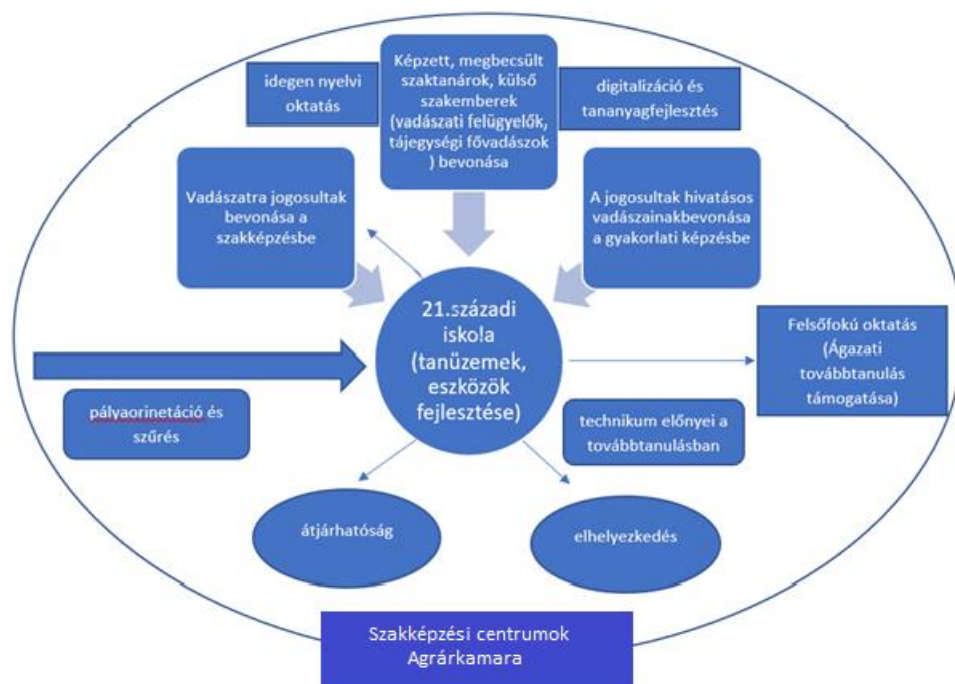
idegen nyelvi oktatás

Képzett, megbecsült szaktanárok, külső szakemberek (vadászati felügyelők, tájegységi fővadászok ) bevonása

digitalizáció és tananyagfejlesztés

Vadászatra jogosultak bevonása a szakképzésbe

A jogosultak hivatásos vadászainakbevonása a gyakorlati képzésbe

21.századi isko!a (tanüzemek, eszközök fejlesztése)

Felsőfokú oktatás (Ágazati továbbtanulás támogatása)

pályaorinetáció és szűrés

technikum előnyei a továbbtanulásban

átjárhatóság

elhelyezkedés

Szakképzési centrumok Agrárkamara